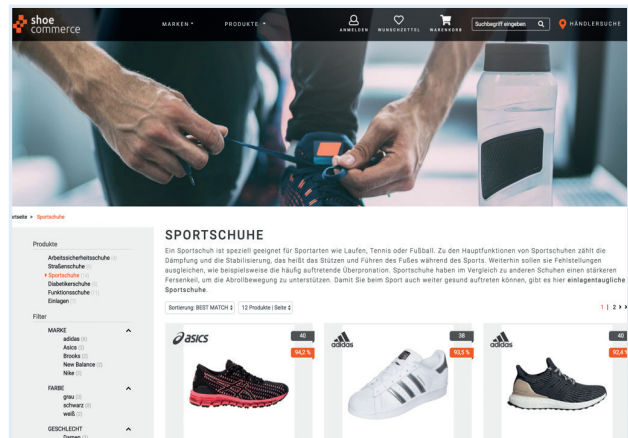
shoe commerce

MARKEN ˅ PRODUKTE ˅ ANMELDEN WUNSCHZETTEL WARENKORB Suchbegriff eingeben HÄNDLERSUCHE

rtseite > Sportschuhe

Produkte
Arbeitssicherheitsschuhe (4)
Straßenschuhe (6)
› Sportschuhe (14)
Diabetikerschuhe (3)
Funktionsschuhe (11)
Einlagen (1)

Filter

MARKE
adidas (4)
Asics (3)
Brooks (3)
New Balance (2)
Nike (2)

FARBE
grau (3)
schwarz (6)
weiß (2)

GESCHLECHT
Damen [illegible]

SPORTSCHUHE

Ein Sportschuh ist speziell geeignet für Sportarten wie Laufen, Tennis oder Fußball. Zu den Hauptfunktionen von Sportschuhen zählt die Dämpfung und die Stabilisierung, das heißt das Stützen und Führen des Fußes während des Sports. Weiterhin sollen sie Fehlstellungen ausgleichen, wie beispielsweise die häufig auftretende Überpronation. Sportschuhe haben im Vergleich zu anderen Schuhen einen stärkeren Fersenkeil, um die Abrollbewegung zu unterstützen. Damit Sie beim Sport auch weiter gesund auftreten können, gibt es hier **einlagentaugliche Sportschuhe**.

Sortierung: BEST MATCH 12 Produkte | Seite

1 | 2 › »

asics 40 94,2 %

adidas 38 93,5 %

adidas 40 92,4 %